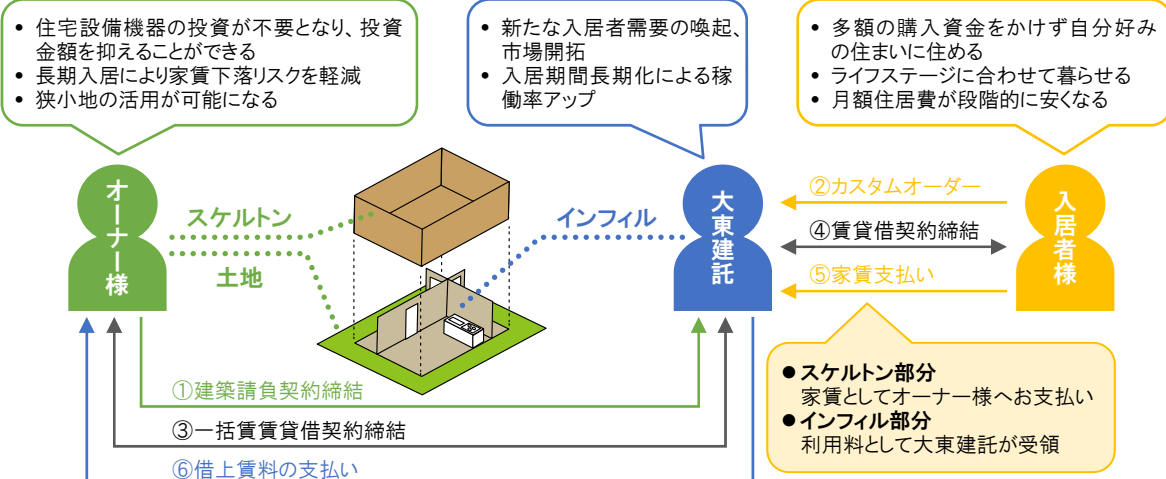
• 住宅設備機器の投資が不要となり、投資金額を抑えることができる
• 長期入居により家賃下落リスクを軽減
• 狭小地の活用が可能になる

• 新たな入居者需要の喚起、市場開拓
• 入居期間長期化による稼働率アップ

• 多額の購入資金をかけず自分好みの住まいに住める
• ライフステージに合わせて暮らせる
• 月額住居費が段階的に安くなる

オーナー様

スケルトン

土地

インフィル

大東建託

②カスタムオーダー

④賃貸借契約締結

⑤家賃支払い

入居者様

①建築請負契約締結

③一括賃貸借契約締結

⑥借上賃料の支払い

● スケルトン部分
家賃としてオーナー様へお支払い
● インフィル部分
利用料として大東建託が受領